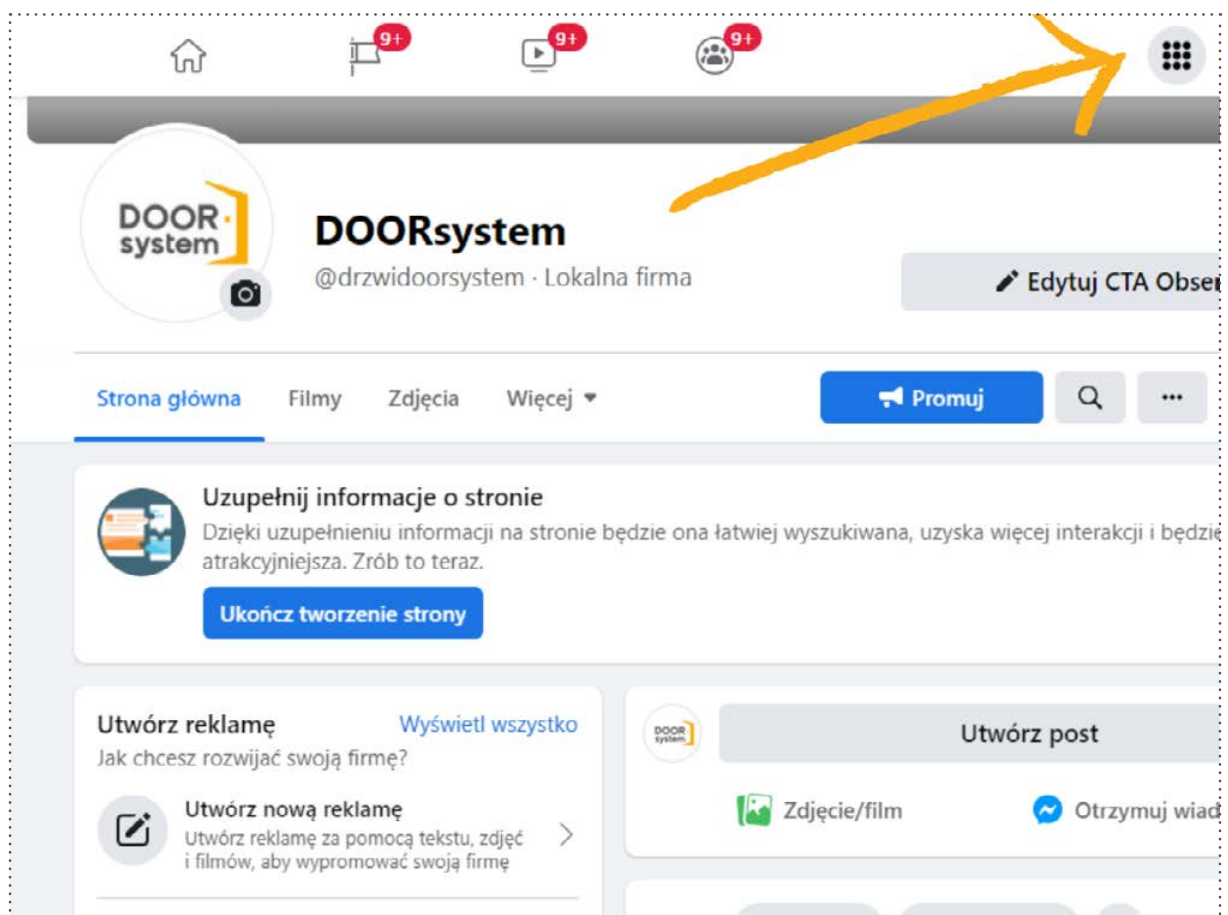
9+
9+
9+

DOOR system

DOORsystem
@drzwidoorsystem · Lokalna firma

Edytuj CTA Obser

Strona główna Filmy Zdjęcia Więcej

Promuj

Uzupełnij informacje o stronie
Dzięki uzupełnieniu informacji na stronie będzie ona łatwiej wyszukiwana, uzyska więcej interakcji i będzie atrakcyjniejsza. Zrób to teraz.

Ukończ tworzenie strony

Utwórz reklamę Wyświetl wszystko
Jak chcesz rozwijać swoją firmę?

Utwórz nową reklamę
Utwórz reklamę za pomocą tekstu, zdjęć i filmów, aby wypromować swoją firmę

Utwórz post

Zdjęcie/film

Otrzymuj wiad